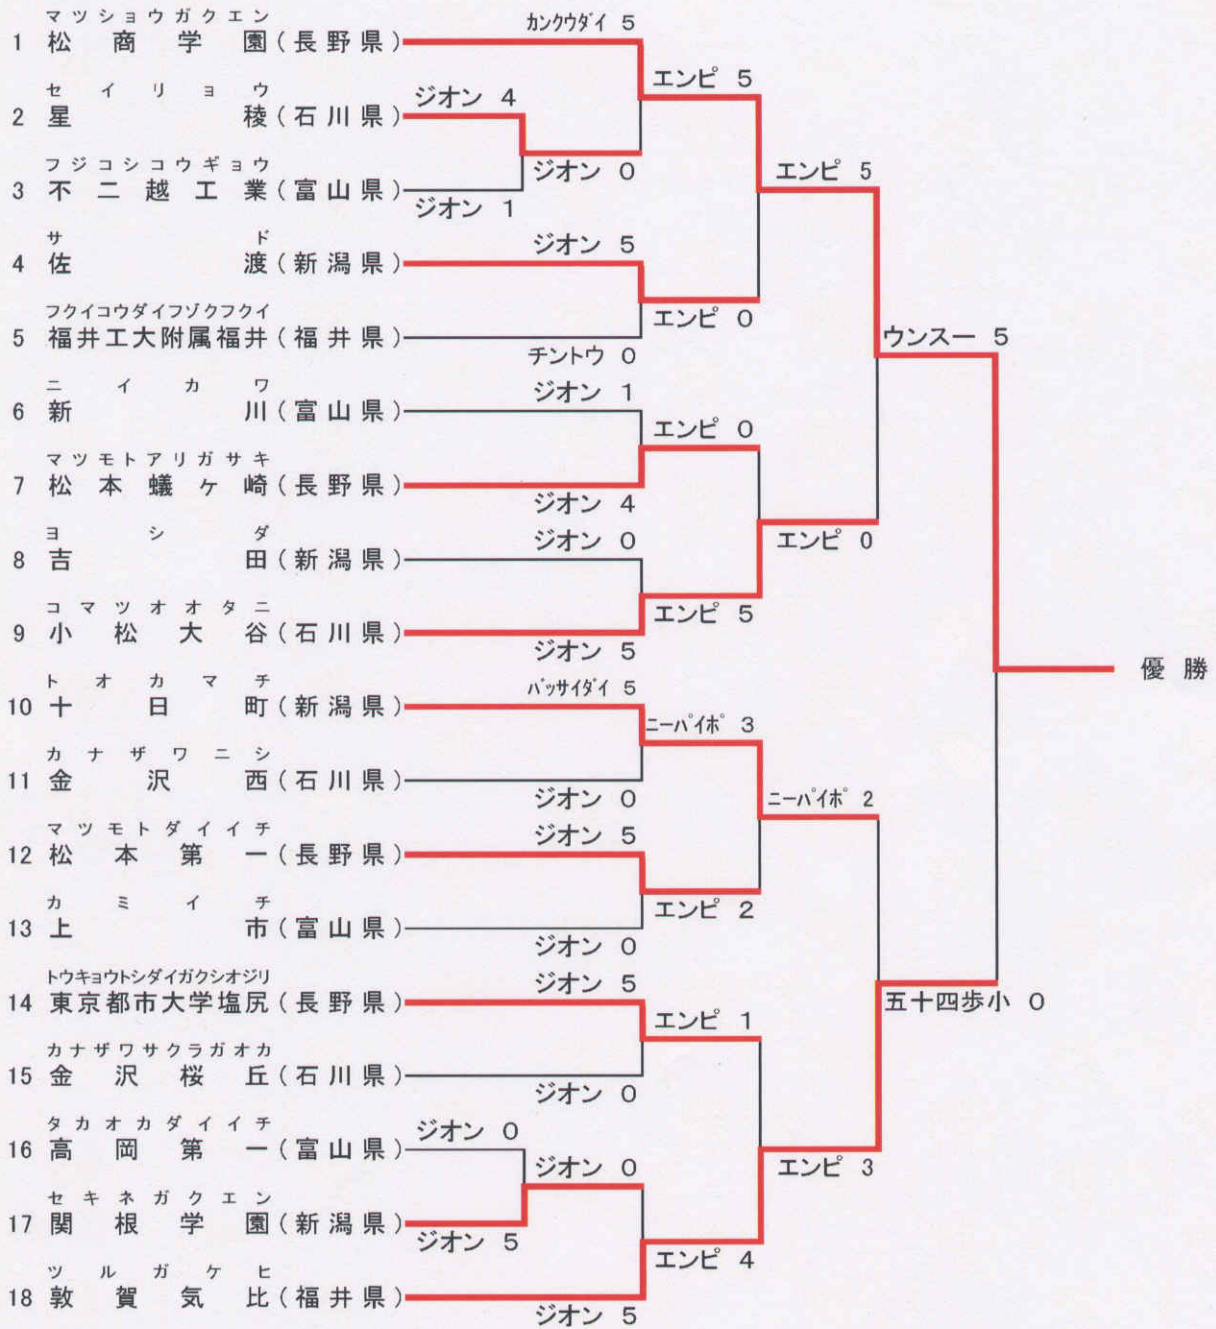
マツショウガクエン
1 松商学園（長野県）

セイリョウ
2 星稜（石川県）

フジコシコウギョウ
3 不二越工業（富山県）

サド
4 佐渡（新潟県）

フクイコウダイフゾクフクイ
5 福井工大附属福井（福井県）

ニイカワ
6 新川（富山県）

マツモトアリガサキ
7 松本蟻ヶ崎（長野県）

ヨシダ
8 吉田（新潟県）

コマツオオタニ
9 小松大谷（石川県）

トオカマチ
10 十日町（新潟県）

カナザワニシ
11 金沢西（石川県）

マツモトダイイチ
12 松本第一（長野県）

カミイチ
13 上市（富山県）

トウキョウトシダイガクシオジリ
14 東京都市大学塩尻（長野県）

カナザワサクラガオカ
15 金沢桜丘（石川県）

タカオカダイイチ
16 高岡第一（富山県）

セキネガクエン
17 関根学園（新潟県）

ツルガケヒ
18 敦賀気比（福井県）

カンクウダイ 5
ジオン 4
ジオン 0
ジオン 1
ジオン 5
チントウ 0
ジオン 1
ジオン 4
ジオン 0
ジオン 5
バッサイダイ 5
ジオン 0
ジオン 5
ジオン 0
ジオン 5
ジオン 0
ジオン 0
ジオン 0
ジオン 5
ジオン 5

エンピ 5
エンピ 0
エンピ 0
エンピ 5
ニーパイポ 3
エンピ 2
エンピ 1
エンピ 4

エンピ 5
エンピ 0
ニーパイポ 2
エンピ 3

ウンスー 5
五十四歩小 0

優勝